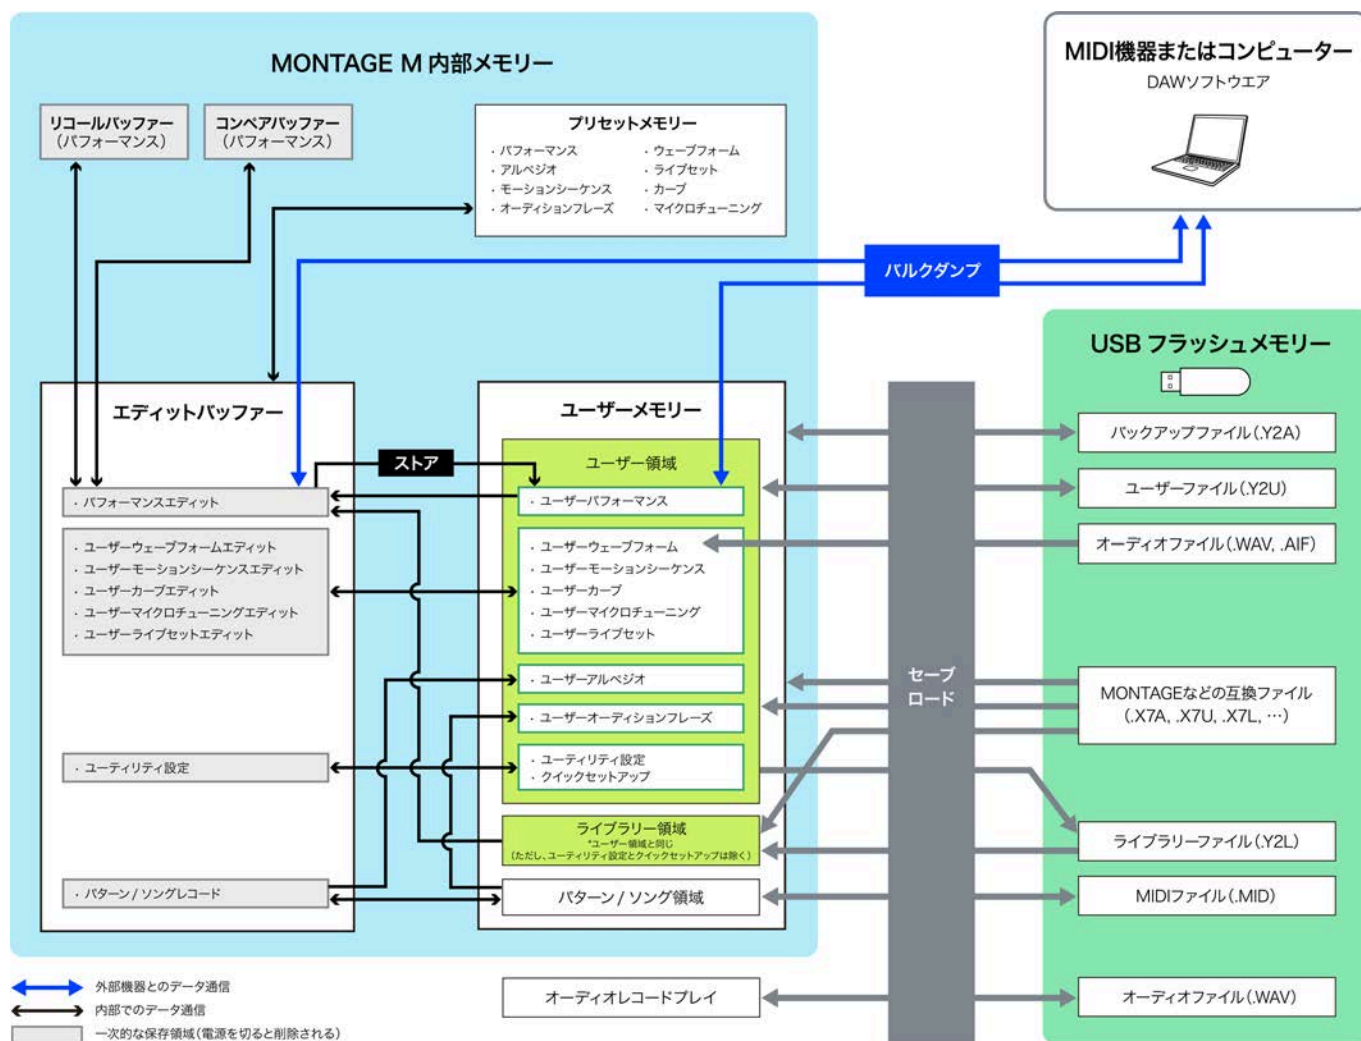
MONTAGE M 内部メモリー

リコールバッファー
(パフォーマンス)

コンペアバッファー
(パフォーマンス)

プリセットメモリー
・パフォーマンス
・アルペジオ
・モーションシーケンス
・オーディションフレーズ
・ウェーブフォーム
・ライブセット
・カーブ
・マイクロチューニング

MIDI機器またはコンピューター
DAWソフトウエア

バルクダンプ

USB フラッシュメモリー

エディットバッファー

ユーザーメモリー

ストア

ユーザー領域

・パフォーマンスエディット
・ユーザーパフォーマンス

・ユーザーウェーブフォームエディット
・ユーザーモーションシーケンスエディット
・ユーザーカーブエディット
・ユーザーマイクロチューニングエディット
・ユーザーライブセットエディット

・ユーザーウェーブフォーム
・ユーザーモーションシーケンス
・ユーザーカーブ
・ユーザーマイクロチューニング
・ユーザーライブセット

・ユーザーアルペジオ
・ユーザーオーディションフレーズ

・ユーティリティ設定
・ユーティリティ設定
・クイックセットアップ

ライブラリー領域
*ユーザー領域と同じ
(ただし、ユーティリティ設定とクイックセットアップは除く)

・パターン/ソングレコード
パターン/ソング領域

セーブ
ロード

バックアップファイル(.Y2A)
ユーザーファイル(.Y2U)
オーディオファイル(.WAV, .AIF)
MONTAGEなどの互換ファイル
(.X7A, .X7U, .X7L, …)
ライブラリーファイル(.Y2L)
MIDIファイル(.MID)

オーディオレコードプレイ
オーディオファイル(.WAV)

外部機器とのデータ通信
内部でのデータ通信
一次的な保存領域(電源を切ると削除される)